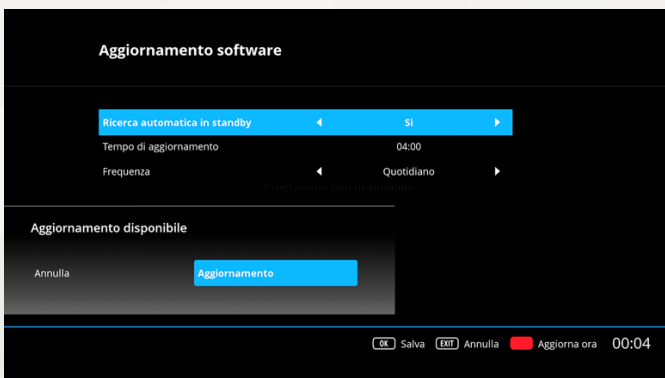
Aggiornamento software

Ricerca automatica in standby ◀ Si ▶

Tempo di aggiornamento 04:00

Frequenza ◀ Quotidiano ▶

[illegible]

Aggiornamento disponibile

Annulla

Aggiornamento

OK Salva EXIT Annulla Aggiorna ora 00:04